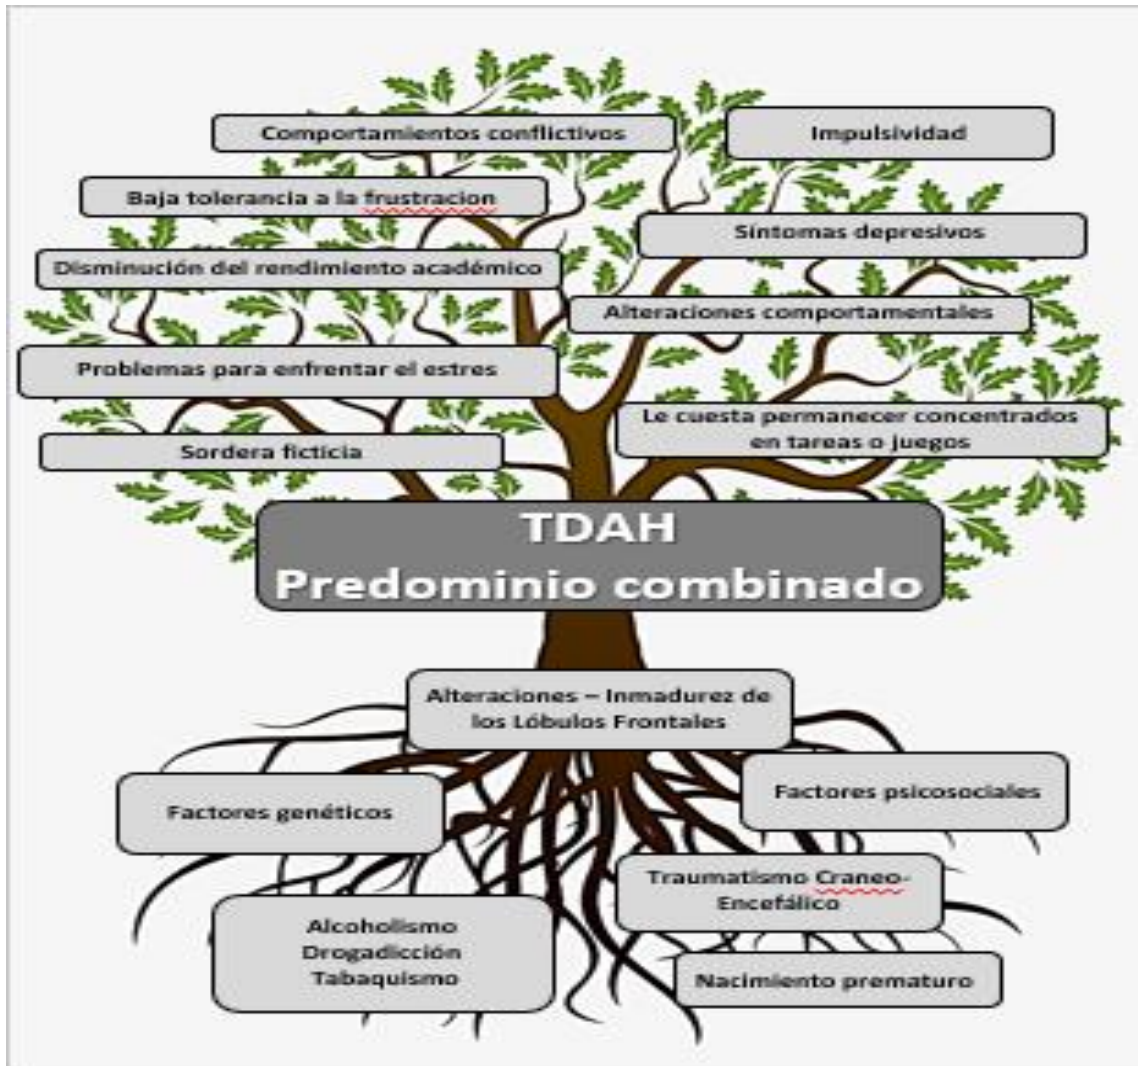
Comportamientos conflictivos

Impulsividad

Baja tolerancia a la frustracion

Síntomas depresivos

Disminución del rendimiento académico

Alteraciones comportamentales

Problemas para enfrentar el estres

Le cuesta permanecer concentrados en tareas o juegos

Sordera ficticia

TDAH
Predominio combinado

Alteraciones – Inmadurez de los Lóbulos Frontales

Factores genéticos

Factores psicosociales

Traumatismo Craneo-Encefálico

Alcoholismo
Drogadicción
Tabaquismo

Nacimiento prematuro